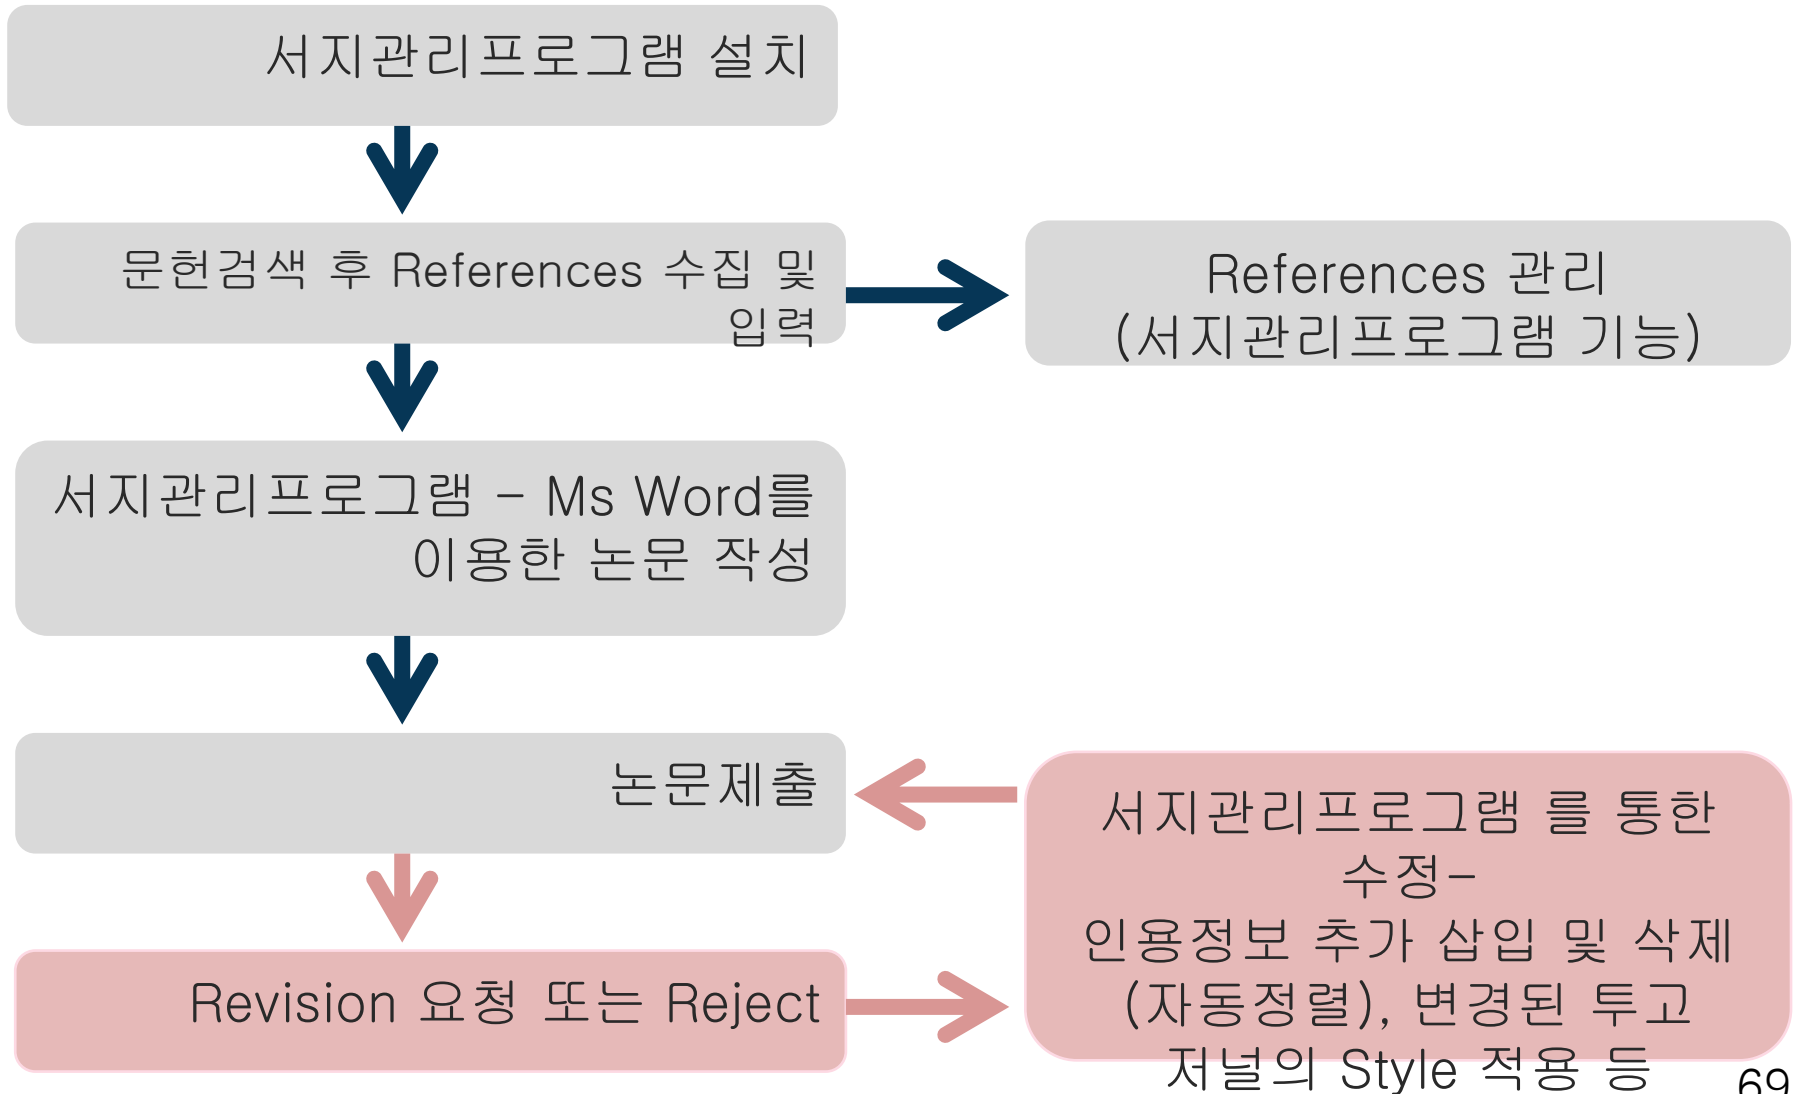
서지관리프로그램 설치

문헌검색 후 References 수집 및 입력

References 관리
(서지관리프로그램 기능)

서지관리프로그램 – Ms Word를 이용한 논문 작성

논문제출

서지관리프로그램 를 통한 수정–
인용정보 추가 삽입 및 삭제 (자동정렬), 변경된 투고 저널의 Style 적용 등

Revision 요청 또는 Reject

69